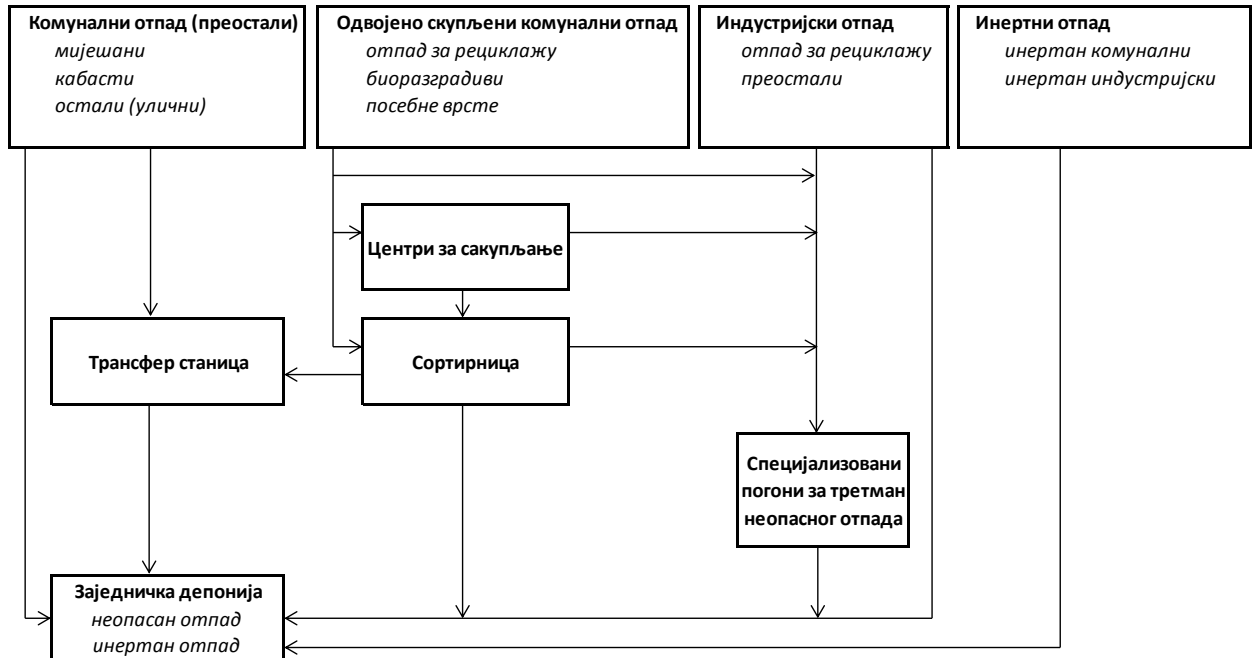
**Комунални отпад (преостали)**
*мијешани*
*кабасти*
*остали (улични)*

**Одвојено скупљени комунални отпад**
*отпад за рециклажу*
*биоразградиви*
*посебне врсте*

**Индустријски отпад**
*отпад за рециклажу*
*преостали*

**Инертни отпад**
*инертан комунални*
*инертан индустријски*

**Центри за сакупљање**

**Трансфер станица**

**Сортирница**

**Специјализовани погони за третман неопасног отпада**

**Заједничка депонија**
*неопасан отпад*
*инертан отпад*